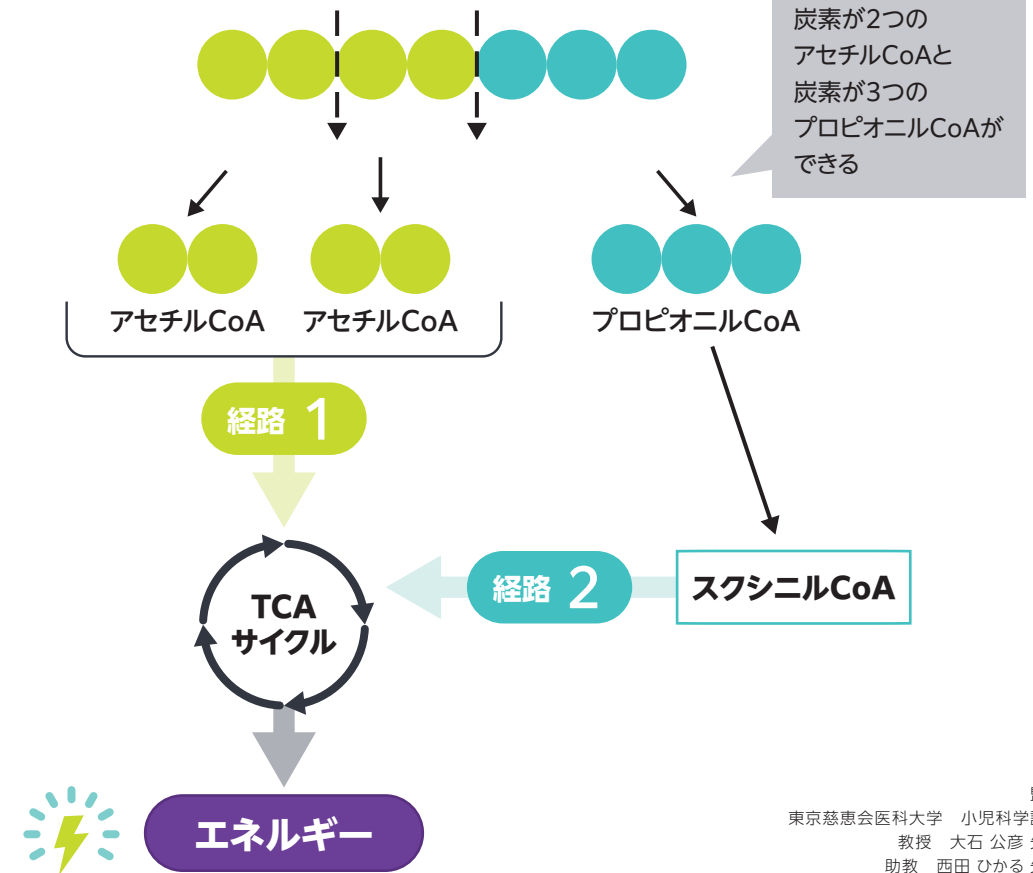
炭素が2つの
アセチルCoAと
炭素が3つの
プロピオニルCoAが
できる

アセチルCoA アセチルCoA

プロピオニルCoA

経路 1

経路 2

スクシニルCoA

TCA
サイクル

エネルギー

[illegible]
東京慈恵会医科大学 小児科学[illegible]
教授 大石 公彦 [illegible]
助教 西田 ひかる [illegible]